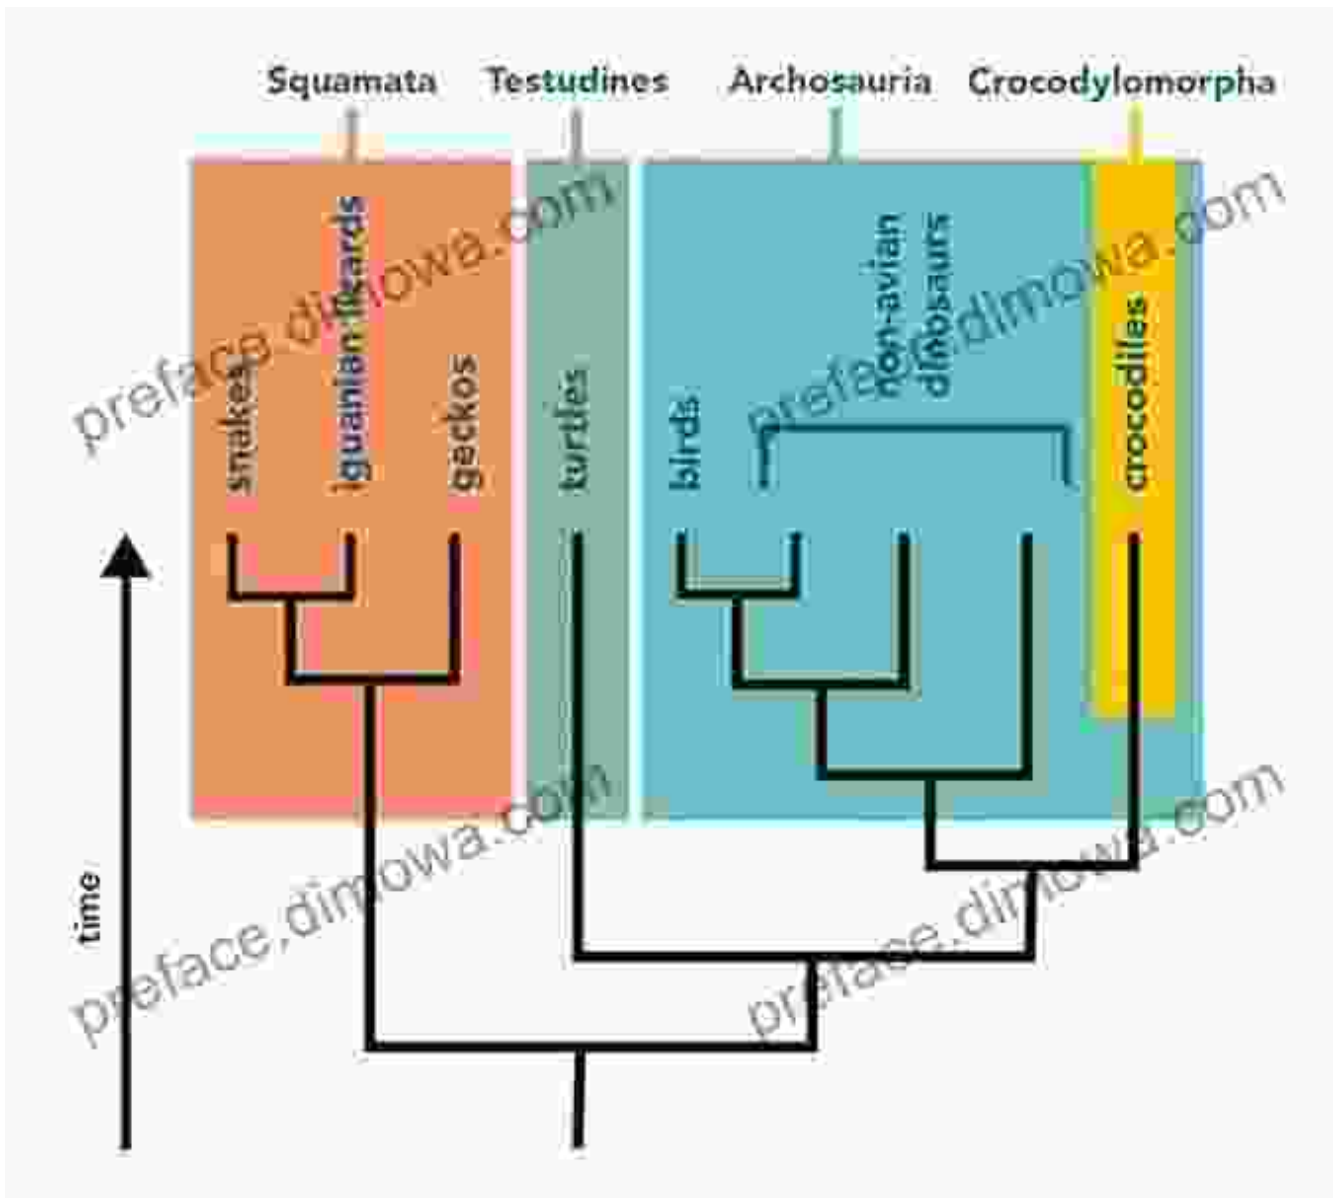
Squamata Testudines Archosauria Crocodylomorpha

snakes
iguanian lizards
geckos
turtles
birds
non-avian dinosaurs
crocodiles

time

preface.dimowa.com
preface.dimowa.com
preface.dimowa.com
preface.dimowa.com
preface.dimowa.com